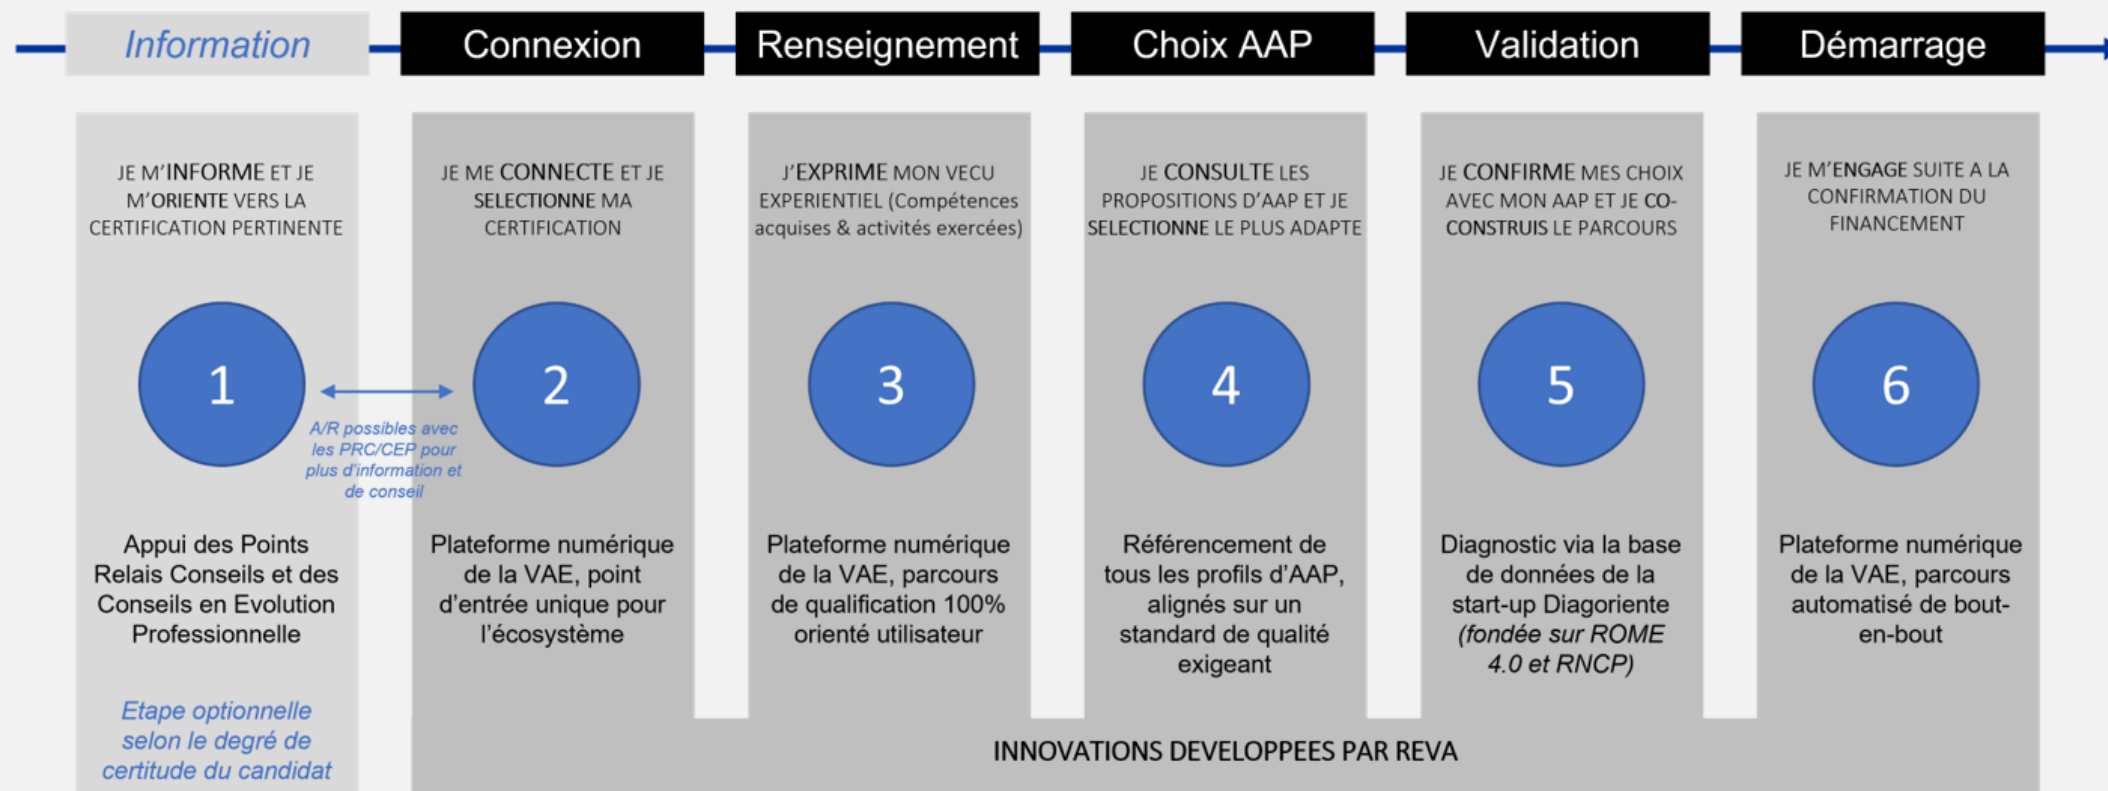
Information | Connexion | Renseignement | Choix AAP | Validation | Démarrage

JE M'INFORME ET JE M'ORIENTE VERS LA CERTIFICATION PERTINENTE

1

Appui des Points Relais Conseils et des Conseils en Evolution Professionnelle

Etape optionnelle selon le degré de certitude du candidat

A/R possibles avec les PRC/CEP pour plus d'information et de conseil

JE ME CONNECTE ET JE SELECTIONNE MA CERTIFICATION

2

Plateforme numérique de la VAE, point d'entrée unique pour l'écosystème

J'EXPRIME MON VECU EXPERIENTIEL (Compétences acquises & activités exercées)

3

Plateforme numérique de la VAE, parcours de qualification 100% orienté utilisateur

JE CONSULTE LES PROPOSITIONS D'AAP ET JE SELECTIONNE LE PLUS ADAPTE

4

Référencement de tous les profils d'AAP, alignés sur un standard de qualité exigeant

JE CONFIRME MES CHOIX AVEC MON AAP ET JE CO-CONSTRUIS LE PARCOURS

5

Diagnostic via la base de données de la start-up Diagoriente *(fondée sur ROME 4.0 et RNCP)*

JE M'ENGAGE SUITE A LA CONFIRMATION DU FINANCEMENT

6

Plateforme numérique de la VAE, parcours automatisé de bout-en-bout

INNOVATIONS DEVELOPPEES PAR REVA